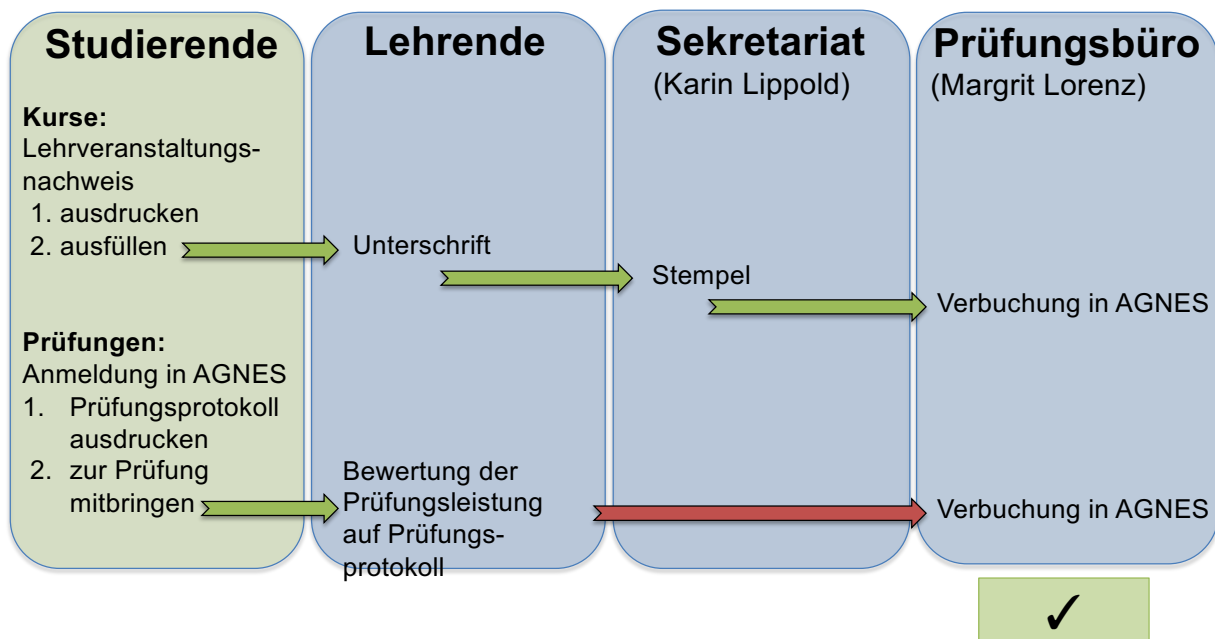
Studierende

Kurse:
Lehrveranstaltungsnachweis
1. ausdrucken
2. ausfüllen

Prüfungen:
Anmeldung in AGNES
1. Prüfungsprotokoll ausdrucken
2. zur Prüfung mitbringen

Lehrende

Unterschrift

Bewertung der Prüfungsleistung auf Prüfungsprotokoll

Sekretariat
(Karin Lippold)

Stempel

Prüfungsbüro
(Margrit Lorenz)

Verbuchung in AGNES

Verbuchung in AGNES

✓